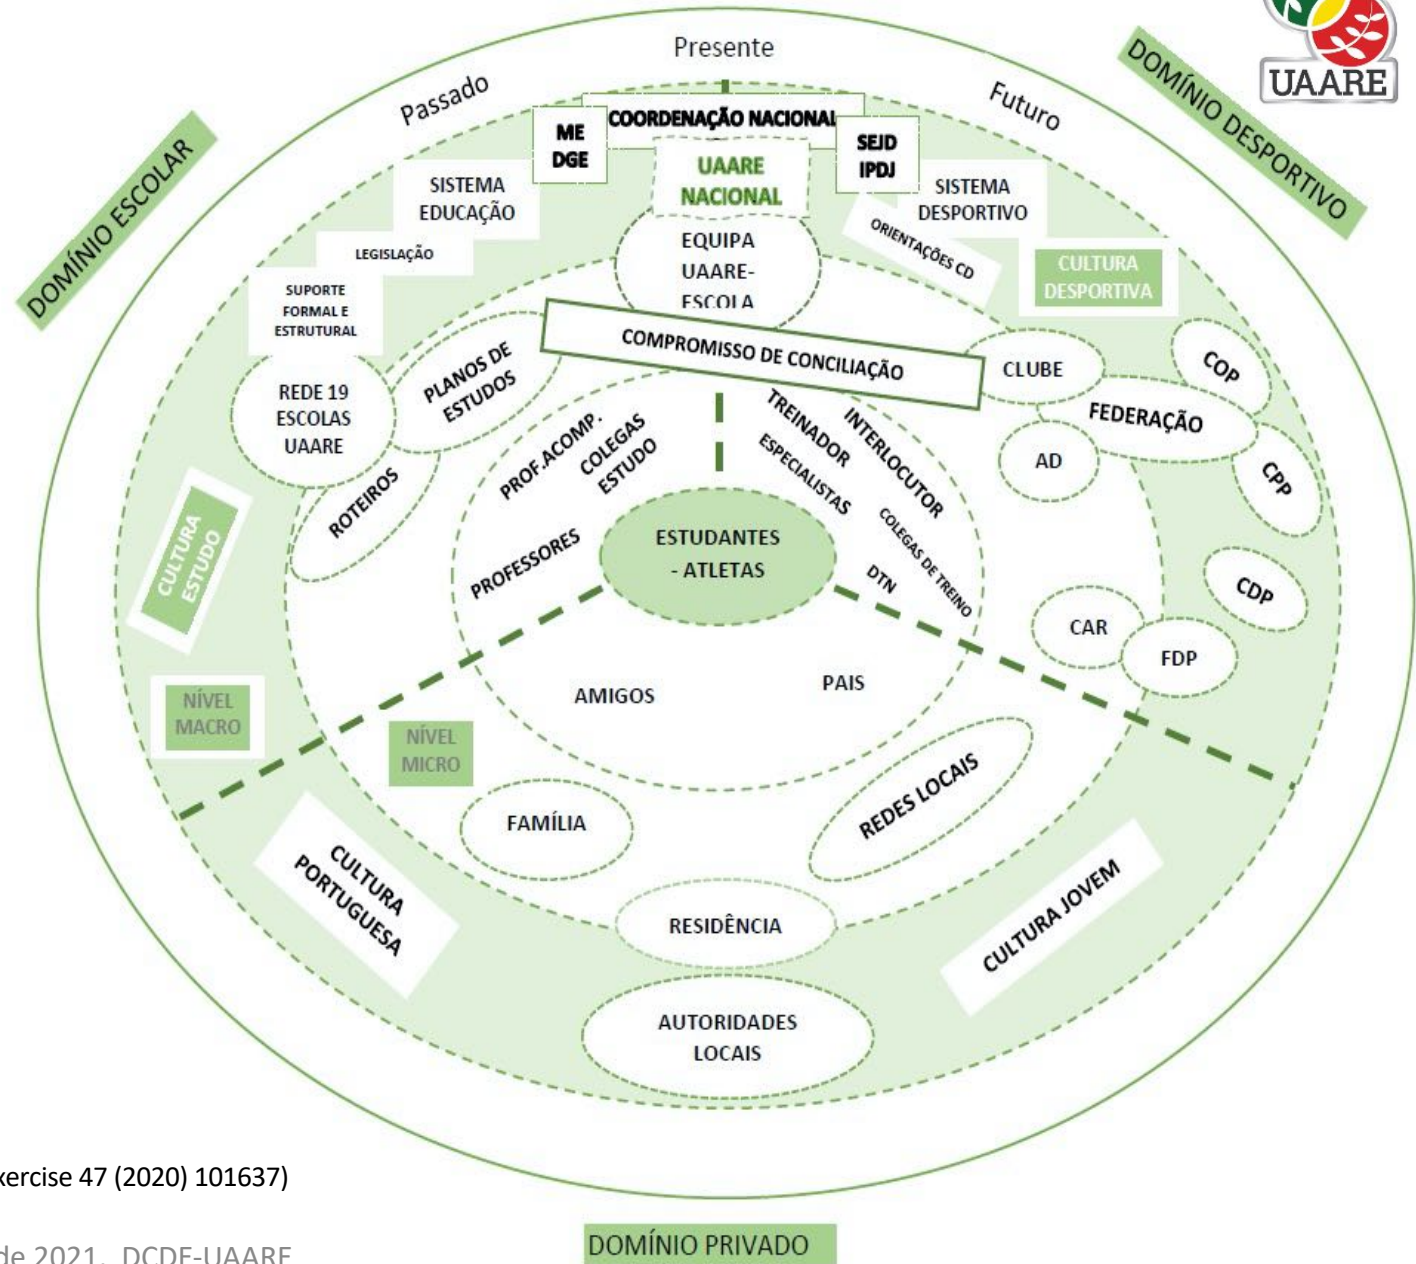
UAARE

Presente

Passado

Futuro

DOMÍNIO ESCOLAR

DOMÍNIO DESPORTIVO

COORDENAÇÃO NACIONAL

ME
DGE

SEJD
IPDJ

UAARE
NACIONAL

SISTEMA
EDUCAÇÃO

SISTEMA
DESPORTIVO

LEGISLAÇÃO

ORIENTAÇÕES CD

SUPORTE
FORMAL E
ESTRUTURAL

EQUIPA
UAARE-
ESCOLA

CULTURA
DESPORTIVA

COMPROMISSO DE CONCILIAÇÃO

CLUBE

COP

REDE 19
ESCOLAS
UAARE

PLANOS DE
ESTUDOS

FEDERAÇÃO

AD

CPP

PROF.ACOMP.

COLEGAS
ESTUDO

TREINADOR

ESPECIALISTAS

INTERLOCUTOR

ROTEIROS

CULTURA
ESTUDO

COLEGAS DE TREINO

ESTUDANTES
- ATLETAS

PROFESSORES

DTN

CDP

CAR

FDP

NÍVEL
MACRO

AMIGOS

PAIS

NÍVEL
MICRO

REDES LOCAIS

FAMÍLIA

CULTURA
PORTUGUESA

CULTURA JOVEM

RESIDÊNCIA

AUTORIDADES
LOCAIS

xercise 47 (2020) 101637)

de 2021, DCDF-UAARE

DOMÍNIO PRIVADO